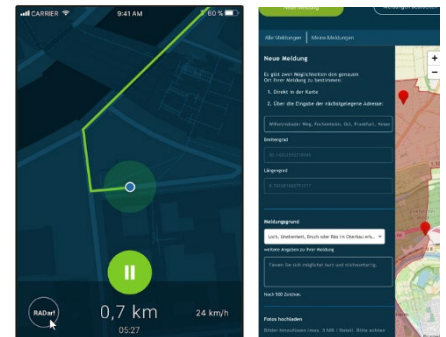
CARRIER 9:41 AM 60 %

RADar!

0,7 km

05:27

24 km/h

Alle Meldungen | Meine Meldungen

Neue Meldung

Es gibt zwei Möglichkeiten den genauen Ort Ihrer Meldung zu bestimmen:

1. Direkt in der Karte

2. Über die Eingabe der nächstgelegene Adresse:

Wilhelmsbader Weg, Fechenheim, Ost, Frankfurt, Hess

Breitengrad

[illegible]

Längengrad

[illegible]

Meldungsgrund

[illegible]

weitere Angaben zu Ihrer Meldung

Fassen Sie sich möglichst kurz und sachverständig.

Noch 500 Zeichen.

Fotos hochladen

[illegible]